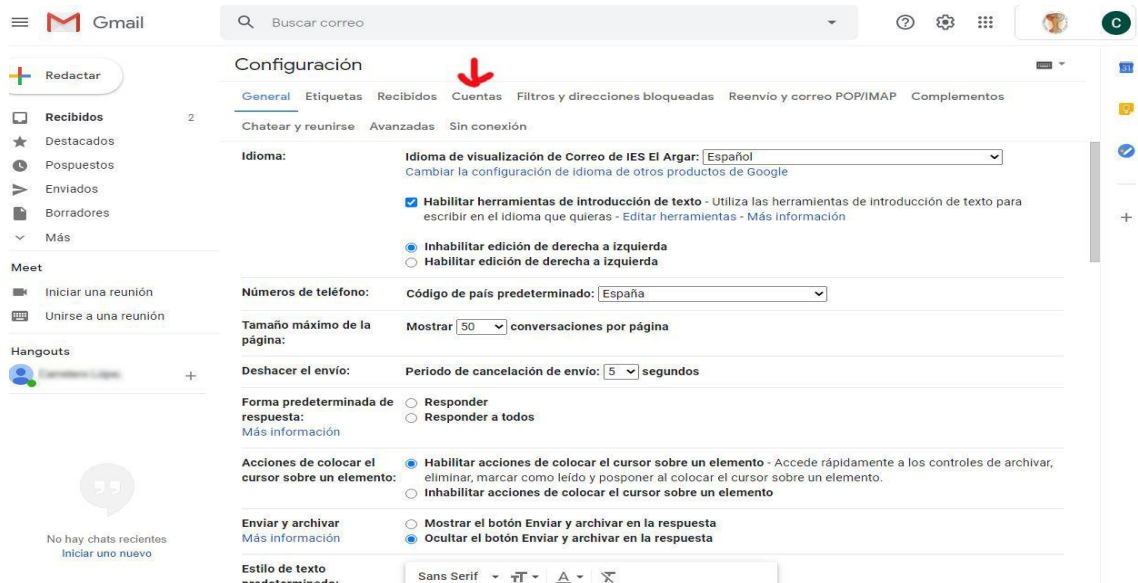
Gmail

Buscar correo

C

Redactar

Recibidos 2
Destacados
Pospuestos
Enviados
Borradores
Más

Meet
Iniciar una reunión
Unirse a una reunión

Hangouts
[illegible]

No hay chats recientes
Iniciar uno nuevo

Configuración

General Etiquetas Recibidos Cuentas Filtros y direcciones bloqueadas Reenvío y correo POP/IMAP Complementos

Chatear y reunirse Avanzadas Sin conexión

Idioma:
Idioma de visualización de Correo de IES El Argar: Español
Cambiar la configuración de idioma de otros productos de Google

Habilitar herramientas de introducción de texto - Utiliza las herramientas de introducción de texto para escribir en el idioma que quieras - Editar herramientas - Más información

Inhabilitar edición de derecha a izquierda
Habilitar edición de derecha a izquierda

Números de teléfono:
Código de país predeterminado: España

Tamaño máximo de la página:
Mostrar 50 conversaciones por página

Deshacer el envío:
Periodo de cancelación de envío: 5 segundos

Forma predeterminada de respuesta:
Más información
Responder
Responder a todos

Acciones de colocar el cursor sobre un elemento:
Habilitar acciones de colocar el cursor sobre un elemento - Accede rápidamente a los controles de archivar, eliminar, marcar como leído y posponer al colocar el cursor sobre un elemento.
Inhabilitar acciones de colocar el cursor sobre un elemento

Enviar y archivar
Más información
Mostrar el botón Enviar y archivar en la respuesta
Ocultar el botón Enviar y archivar en la respuesta

Estilo de texto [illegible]
Sans Serif